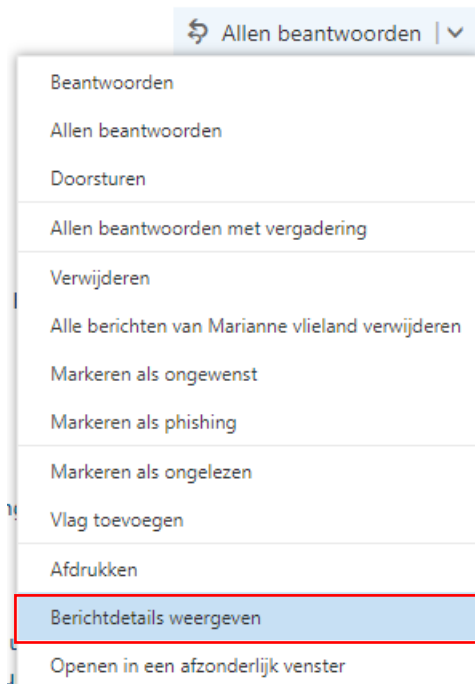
Allen beantwoorden

Beantwoorden

Allen beantwoorden

Doorsturen

Allen beantwoorden met vergadering

Verwijderen

Alle berichten van Marianne vlieland verwijderen

Markeren als ongewenst

Markeren als phishing

Markeren als ongelezen

Vlag toevoegen

Afdrukken

Berichtdetails weergeven

Openen in een afzonderlijk venster